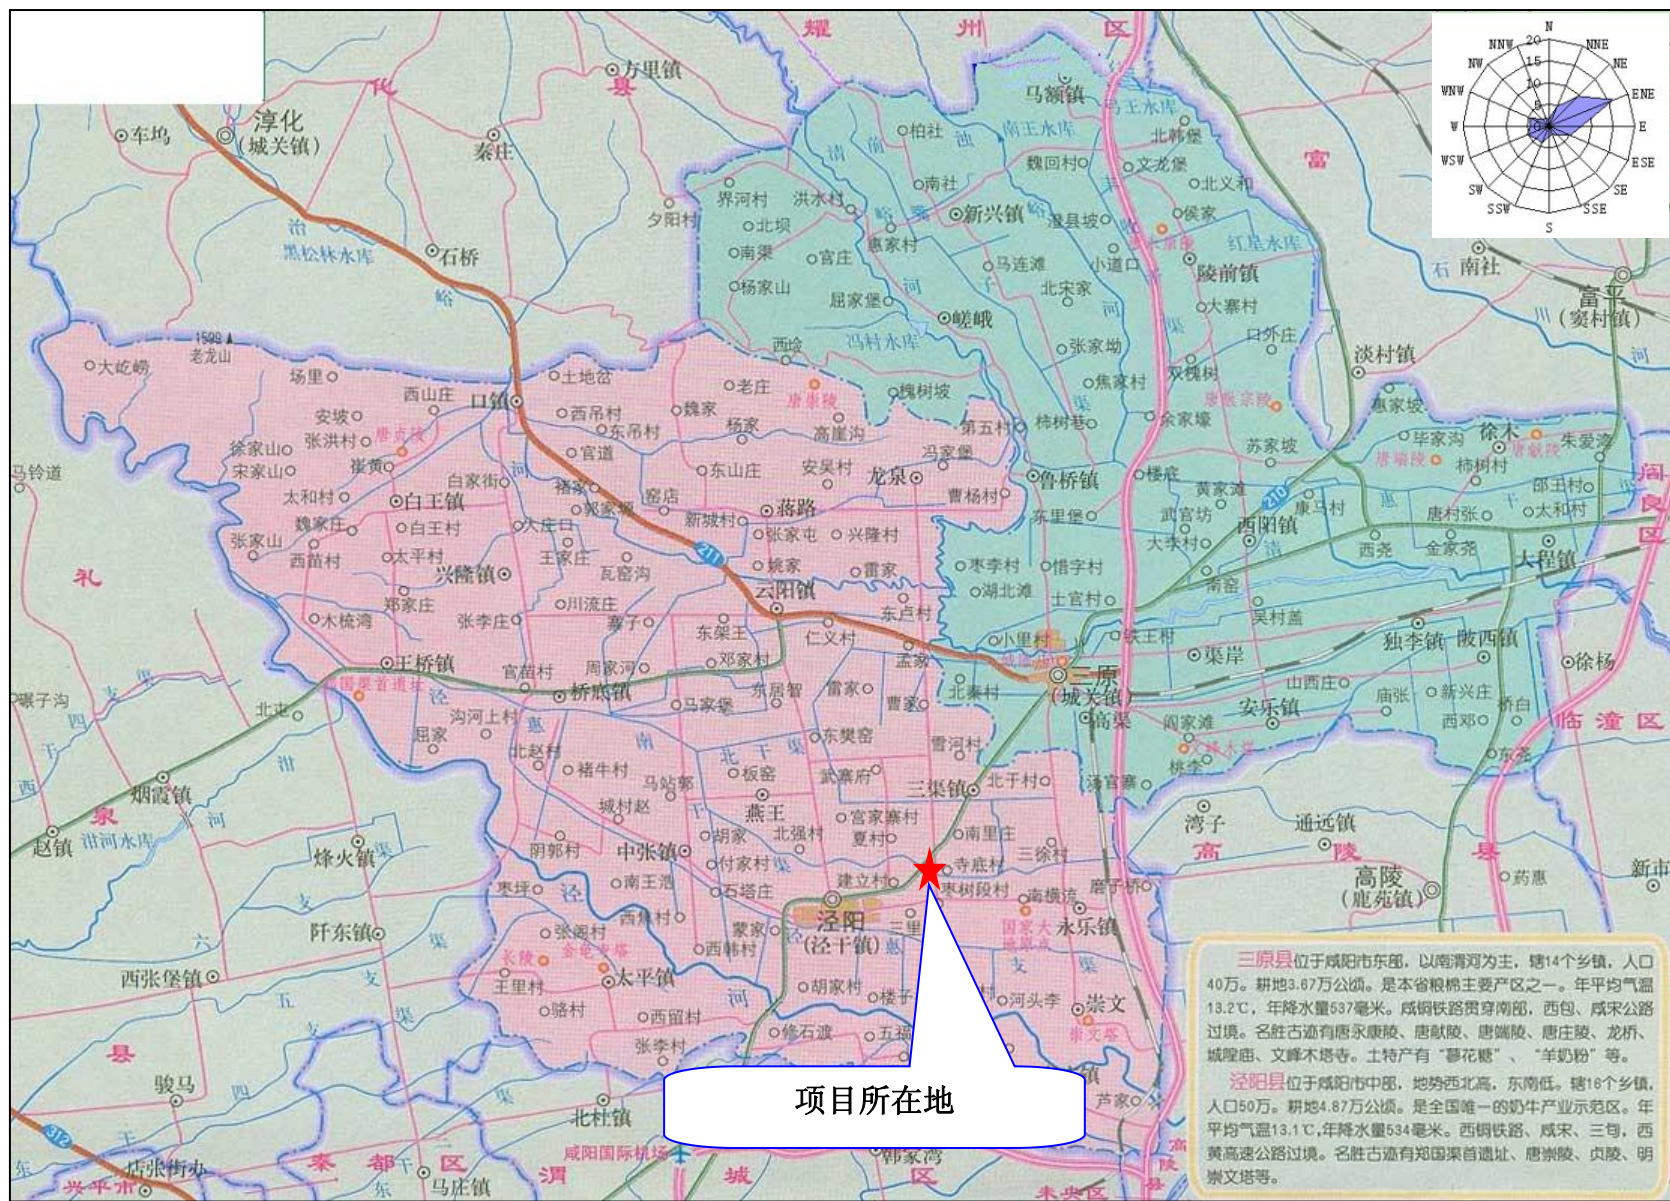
N
NNW NNE
NW NE
WNW ENE
W E
WSW ESE
SW SE
SSW SSE
S
20
15
10
5

耀 州 区
淳化
(城关镇)
车坞
方里镇
秦庄
石桥
黑松林水库
马额镇
南王水库
柏社
北韩堡
魏回村
文龙堡
北义和
南社
新兴镇
侯家
界河村
洪水村
夕阳村
北坝
惠家村
嵯县坡
南渠
宫庄
马连滩
小道口
红星水库
陵前镇
杨家山
屈家堡
北宋家
大寨村
嵯峨
冯村水库
口外庄
西岭
张家坳
淡村镇
富平
(窦村镇)
南社
1599
老龙山
大屹崂
场里
土地岔
老庄
焦家村
双槐树
槐树坡
安坡
西山庄
口镇
西吊村
魏家
唐高陵
东吊村
杨家
高崖沟
徐家山
张洪村
第五村
柿树巷
余家壕
冯家堡
毕家沟
徐木
朱爱滩
宋家山
崔黄
官道
东山庄
安吴村
龙泉
鲁桥镇
楼底
苏家坡
唐端陵
柿树村
邵王村
马铃道
太和村
白王镇
白家街
杨家
窑店
蒋路
曹杨村
黄家滩
太和村
魏家庄
白王村
冯家堡
新城村
张家屯
兴隆村
东里堡
武官坊
西阳镇
康马村
唐村张
张家山
西苗村
太平村
大庄口
王家庄
瓦窑沟
姚家
雷家
枣李村
惜字村
大李村
西尧
金家尧
大程镇
兴隆镇
郑家庄
川流庄
云阳镇
湖北滩
士官村
南窑
吴村盖
礼
木梳湾
张李庄
寨子
东梁王
东卢村
仁义村
小里村
铁王村
渠岸
独李镇
陂西镇
徐杨
王桥镇
官苗村
周家河
邓家村
孟家
三原
(城关镇)
山西庄
唐张
新兴庄
寨子沟
郑国渠首遗址
桥底镇
马家堡
东居智
雷家
曹家
北秦村
高渠
阎家滩
安乐镇
桥白
北屯
沟河上村
屈家
北赵村
东樊窑
雪河村
西邓
临潼区
烟霞镇
褚牛村
马站寨
板窑
武寨府
三渠镇
北于村
荡官寨
东落
燕王
宫家寨村
南里庄
湾子
通远镇
赵镇
泔河水库
城村赵
北强村
夏村
阴郭村
胡家
中张镇
付家村
三徐村
烽火镇
南王滑
寺底村
新市
枣坪
建立村
枣树段村
南横流
唐子村
高陵
(鹿苑镇)
药惠
石塔庄
泾阳
(泾干镇)
张阎村
西魏村
三里
永乐镇
阡东镇
蒙家
国家大地原点
长陵
安乐寺塔
西韩村
太平镇
西张堡镇
王里村
胡家村
楼子
河头李
崇文
骆村
西留村
崇文塔
修石渡
五福
张李村
骏马
北杜镇
芦家
店张街办
秦都区
咸阳国际机场
韩家湾
兴平市
马庄镇
渭城区
未央区
项目所在地
三原县位于咸阳市东部，以南渭河为主，辖14个乡镇，人口40万。耕地3.67万公顷。是本省粮棉主要产区之一。年平均气温13.2℃，年降水量537毫米。咸铜铁路贯穿南部，西包、咸宋公路过境。名胜古迹有唐永康陵、唐献陵、唐端陵、唐庄陵、龙桥、城隍庙、文峰木塔寺。土特产有"暑花糖"、"羊奶粉"等。
泾阳县位于咸阳市中部，地势西北高，东南低。辖16个乡镇，人口50万。耕地4.87万公顷。是全国唯一的奶牛产业示范区。年平均气温13.1℃,年降水量534毫米。西铜铁路、咸宋、三旬，西黄高速公路过境。名胜古迹有郑国渠首遗址、唐崇陵、贞陵、明崇文塔等。